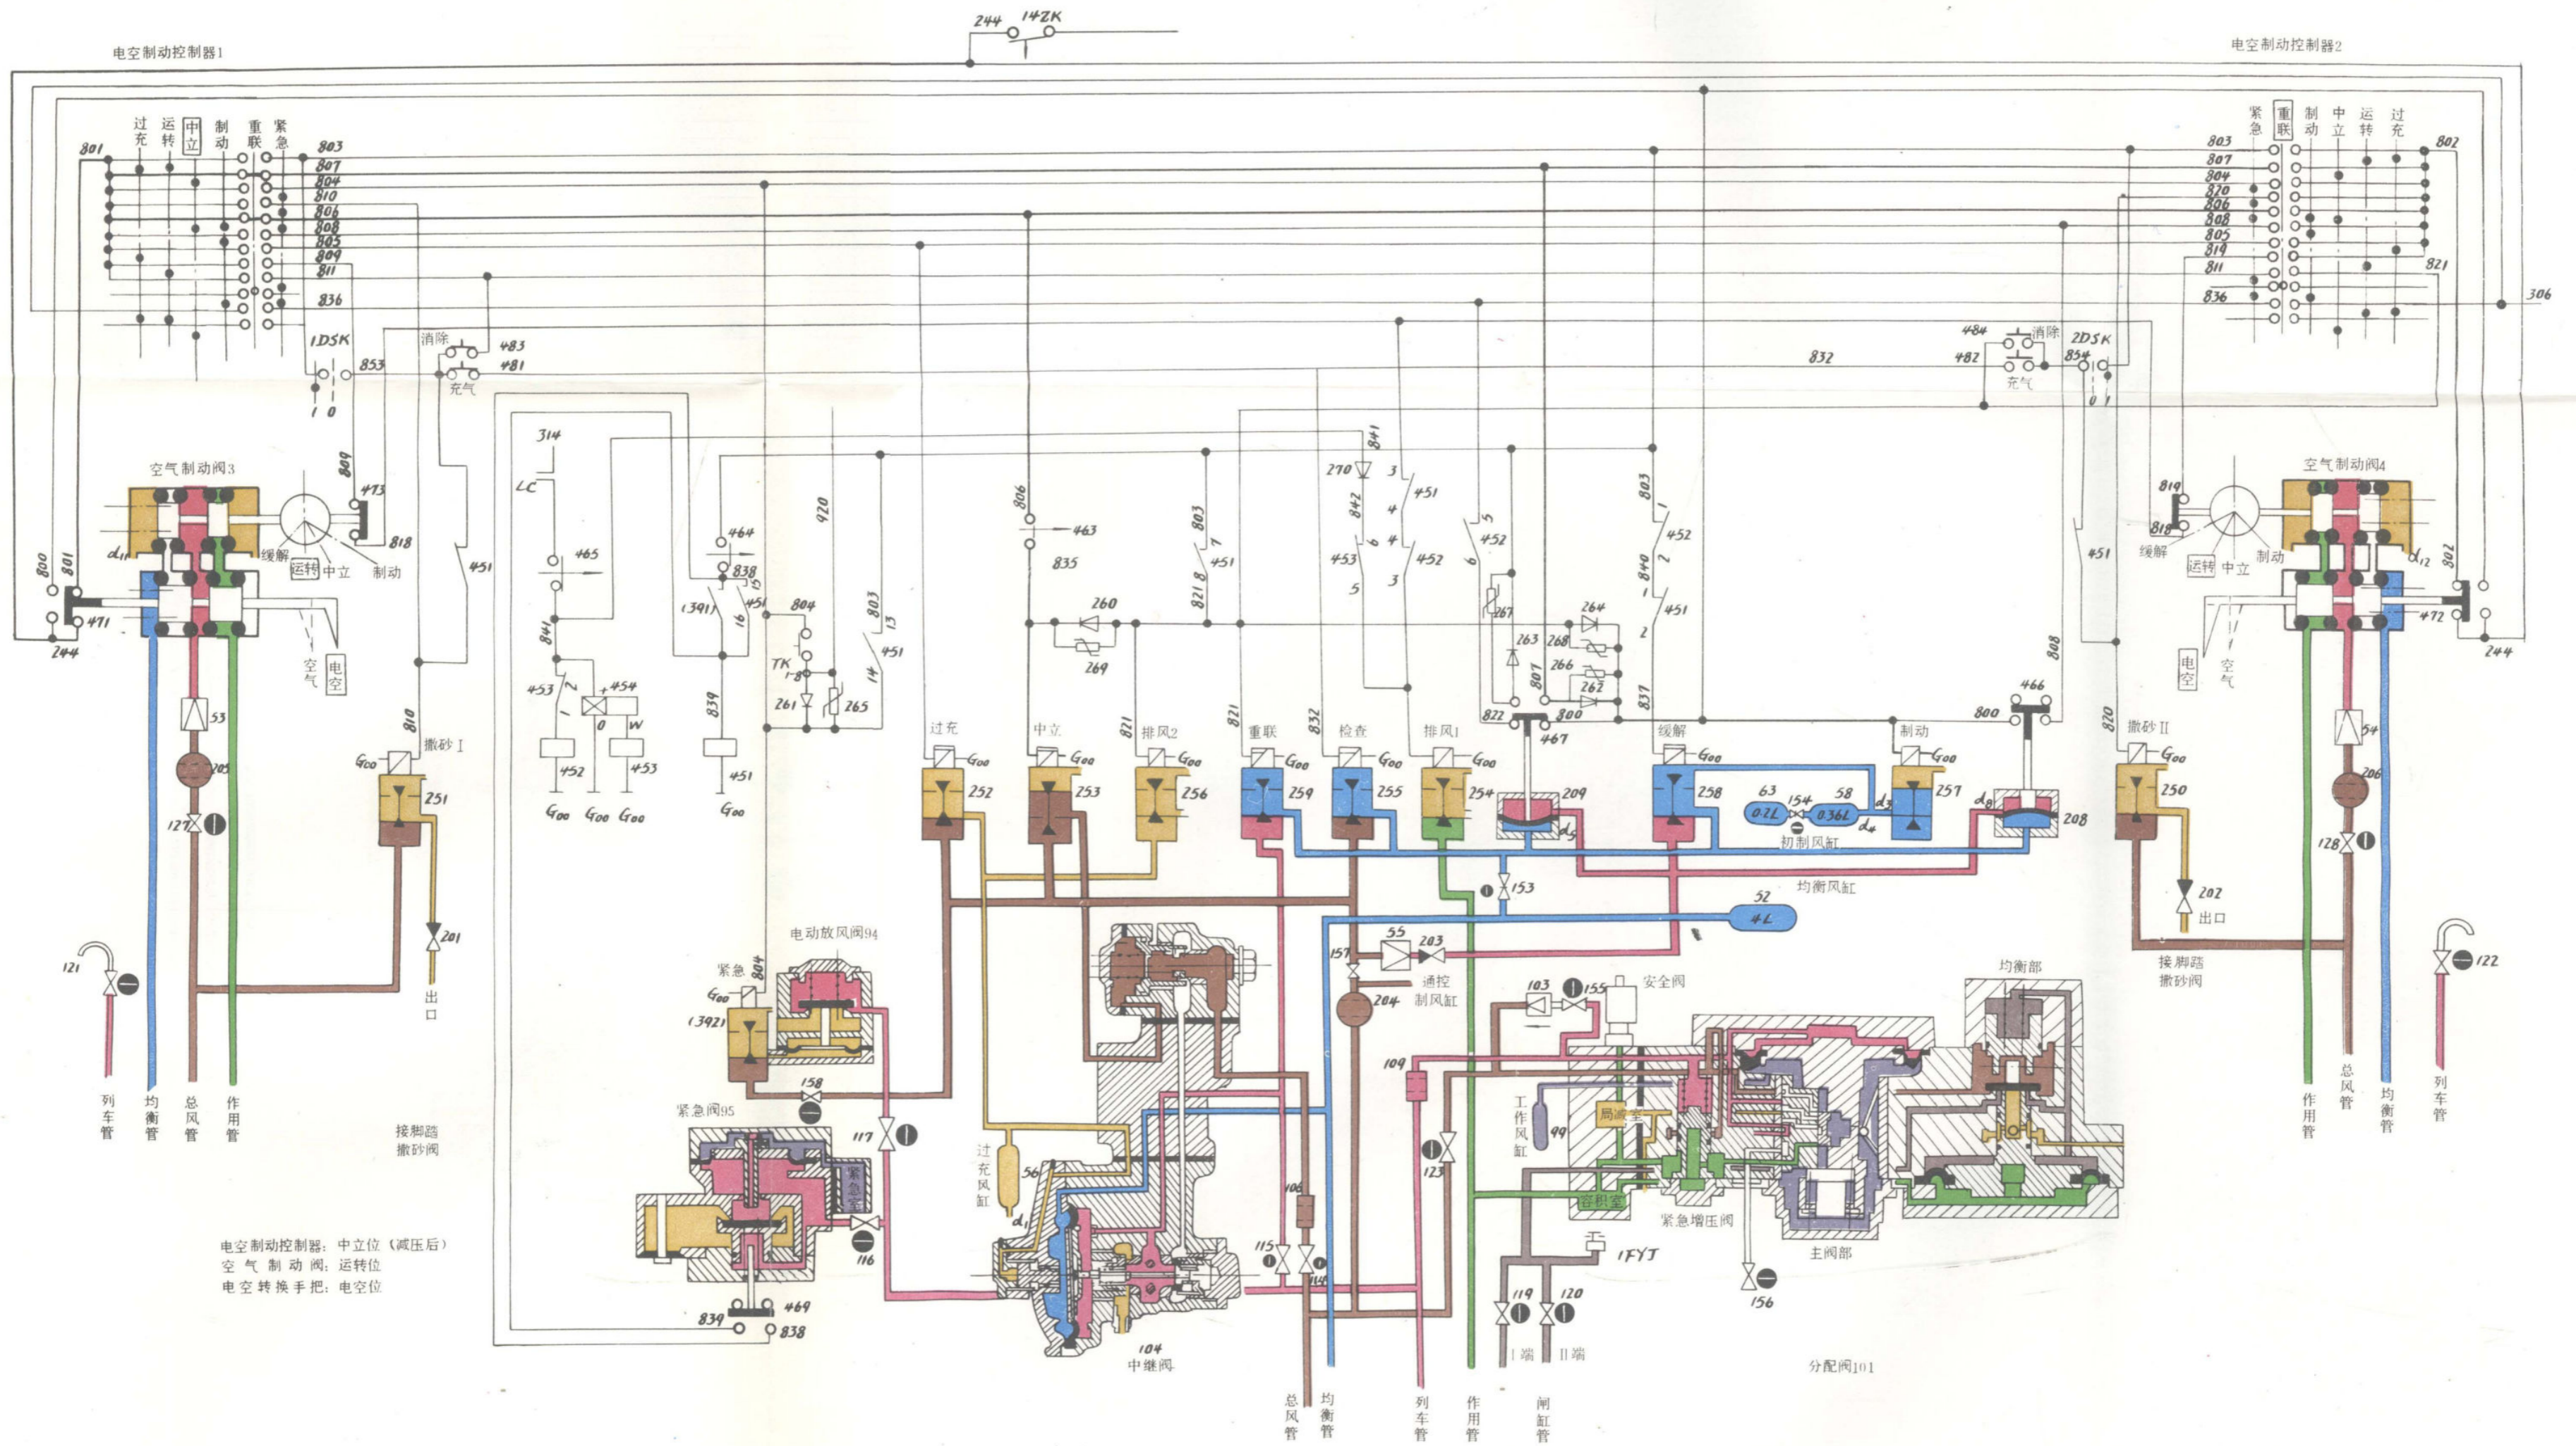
244 14ZK

电空制动控制器1

电空制动控制器2

过充 运转 中立 制动 重联 紧急

801 803 807 804 810 806 808 805 809 811 836

紧急 重联 制动 中立 运转 过充

803 807 804 820 806 808 805 819 811 836 802 821 306

1DSK 消除 483 481 853 充气 1 0

484 消除 2DSK 482 854 充气 0 1 832

空气制动阀3

空气制动阀4

800 801 471 244 $d_{11}$ 缓解 运转 中立 制动 473 818 809 空 气 电 空

819 818 缓解 运转 中立 制动 $d_{12}$ 802 472 244 电 空 空 气

53 205 127 54 206 128

810 撒砂Ⅰ $G_{00}$ 251 201 出口

314 LC 465 841 453 2 1 454 0 W 452 453 $G_{00}$ $G_{00}$ $G_{00}$

464 838 (391) 16 15 451 839 451 $G_{00}$

804 TK 1-8 261 265 920 803 13 14 451

806 463 835 260 269

803 7 821 8 451

270 841 842 3 4 6 453 5 451 452 3

5 452 6 267 263 268 264 266 262

803 1 452 840 2 451 2 807 837

过充 中立 821 排风2 821 重联 832 检查 排风1 822 800 467 缓解 制动 800 466 808 820 撒砂Ⅱ

252 253 256 259 255 254 209 258 257 208 250

63 154 58 0.2L 0.36L $d_3$ $d_4$ $d_5$ $d_8$ 初制风缸

153 均衡风缸 52 4L

202 出口

接脚踏 撒砂阀

电动放风阀94

紧急 804 $G_{00}$ (392)

158

55 203 157 通控 制风缸 204

103 155 安全阀

均衡部

109

工 作 风 缸 99 局减室 容积室 紧急增压阀 主阀部

121 122

列 车 管 均 衡 管 总 风 管 作 用 管

作 用 管 总 风 管 均 衡 管 列 车 管

接脚踏 撒砂阀

紧急阀95 紧急室

117 116

过 充 风 缸 56 $d_1$

106 115 114 123

1FYJ 119 120 Ⅰ端 Ⅱ端 156

839 469 838

104 中继阀

分配阀101

总 风 管 均 衡 管 列 车 管 作 用 管 闸 缸 管

电空制动控制器：中立位（减压后）
空 气 制 动 阀：运转位
电 空 转 换 手 把：电空位